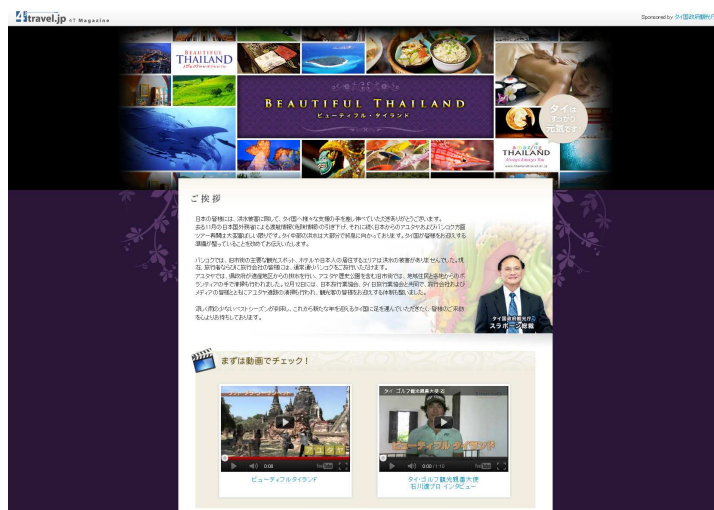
4travel.jp 4T Magazine

Sponsored by タイ国政府観光庁

BEAUTIFUL THAILAND

BEAUTIFUL THAILAND
ビューティフル・タイランド

タイは
すっかり
元気です!

THAILAND

ご挨拶

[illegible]

タイ国政府観光庁
スラポーン総裁

まずは動画でチェック!

0:00

ビューティフルタイランド

タイ・ゴルフ観光親善大使 石川

0:00 / 1:10

タイ・ゴルフ観光親善大使
石川遼プロ インタビュー